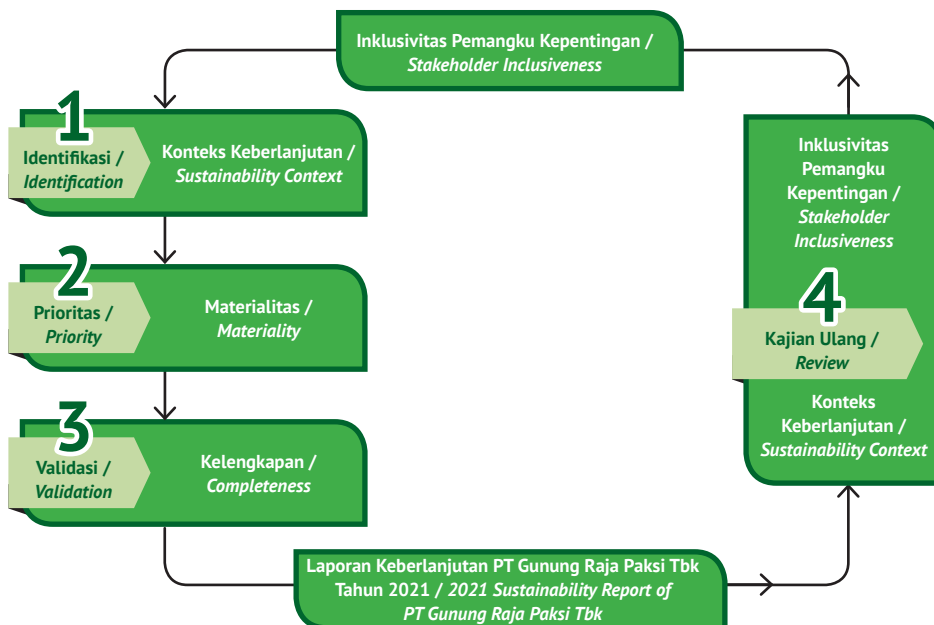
Inklusivitas Pemangku Kepentingan / Stakeholder Inclusiveness

1

Identifikasi / Identification

Konteks Keberlanjutan / Sustainability Context

2

Prioritas / Priority

Materialitas / Materiality

3

Validasi / Validation

Kelengkapan / Completeness

Laporan Keberlanjutan PT Gunung Raja Paksi Tbk Tahun 2021 / 2021 Sustainability Report of PT Gunung Raja Paksi Tbk

Inklusivitas Pemangku Kepentingan / Stakeholder Inclusiveness

4

Kajian Ulang / Review

Konteks Keberlanjutan / Sustainability Context